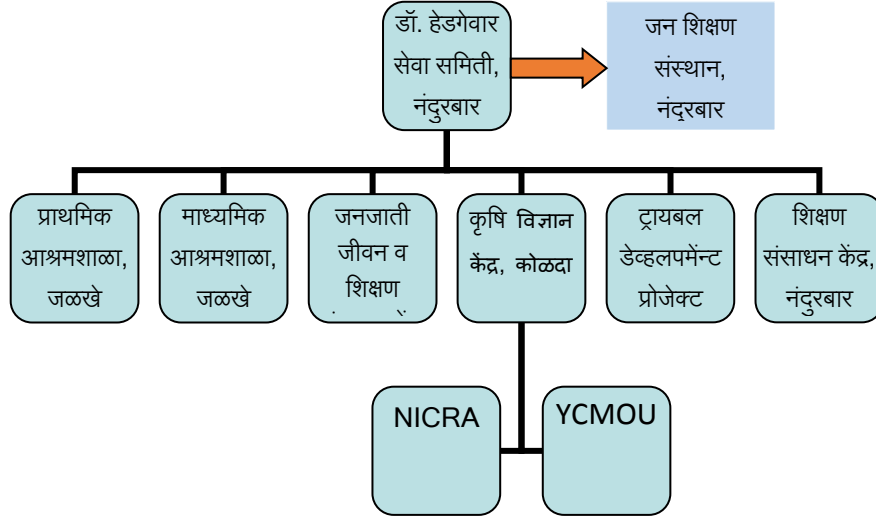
डॉ. हेडगेवार सेवा समिती, नंदुरबार

जन शिक्षण संस्थान, नंद्रबार

प्राथमिक आश्रमशाळा, जळखे

माध्यमिक आश्रमशाळा, जळखे

जनजाती जीवन व शिक्षण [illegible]

कृषि विज्ञान केंद्र, कोळदा

ट्रायबल डेव्हलपमेंन्ट प्रोजेक्ट

शिक्षण संसाधन केंद्र, नंदुरबार

NICRA

YCMOU